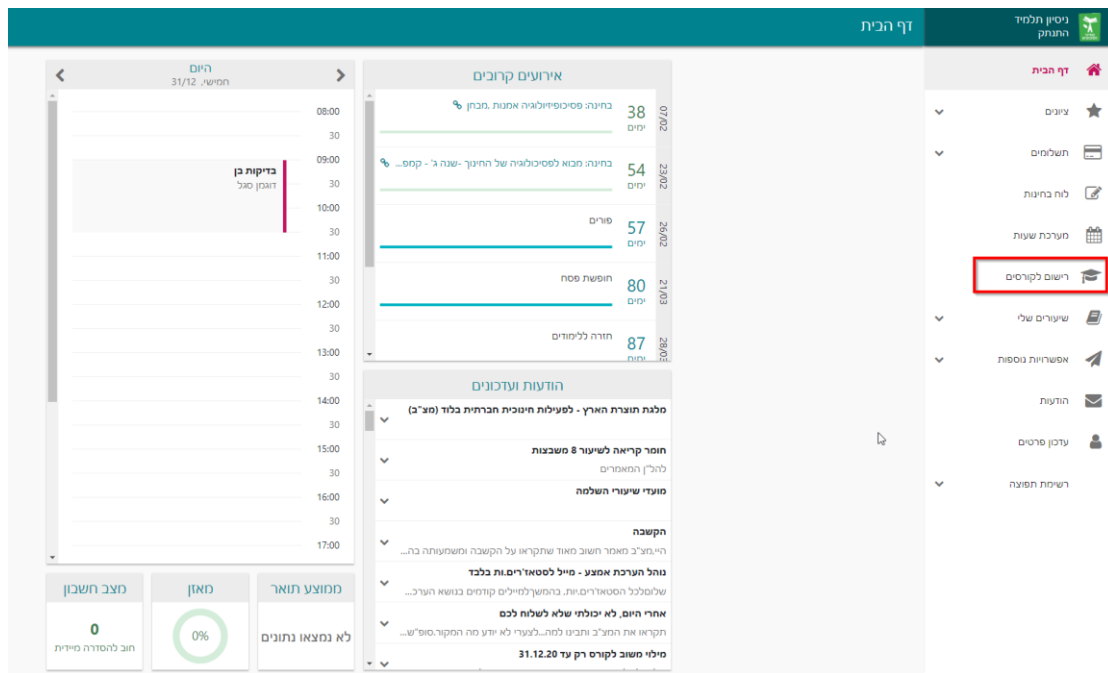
ניסיון תלמיד
התנתק

דף הבית

דף הבית
ציונים
תשלומים
לוח בחינות
מערכת שעות
רישום לקורסים
שיעורים שלי
אפשרויות נוספות
הודעות
עדכון פרטים
רשימות תפוצה

אירועים קרובים

07/02 38 ימים בחינה: פסיכופיזיולוגיה אמנות .מבחן
23/02 54 ימים בחינה: מבוא לפסיכולוגיה של החינוך -שנה ג' - קמפ...
26/02 57 ימים פורים
21/03 80 ימים חופשת פסח
28/03 87 ימים חזרה ללימודים

הודעות ועדכונים

מלגת תוצרת הארץ - לפעילות חינוכית חברתית בלוד (מצ"ב)
חומר קריאה לשיעור 8 משבצות
להל"ן המאמרים
מועדי שיעורי השלמה
הקשבה
היי.מצ"ב מאמר חשוב מאוד שתקראו על הקשבה ומשמעותה בה...
נוהל הערכת אמצע - מייל לסטאז'רים.ות בלבד
שלומכלכל הסטאז'רים.יות, בהמשך למיילים קודמים בנושא הערכ...
אחרי היום, לא יכולתי שלא לשלוח לכם
תקראו את המצ"ב ותבינו למה...לצערי לא יודע מה המקור.סופ"ש...
מילוי משוב לקורס רק עד 31.12.20

היום
חמישי, 31/12

08:00
30
09:00
30
10:00
30
11:00
30
12:00
30
13:00
30
14:00
30
15:00
30
16:00
30
17:00

בדיקות בן
דוגמן סגל

מצב חשבון
0
חוב להסדרה מיידית

מאזן
0%

ממוצע תואר
לא נמצאו נתונים